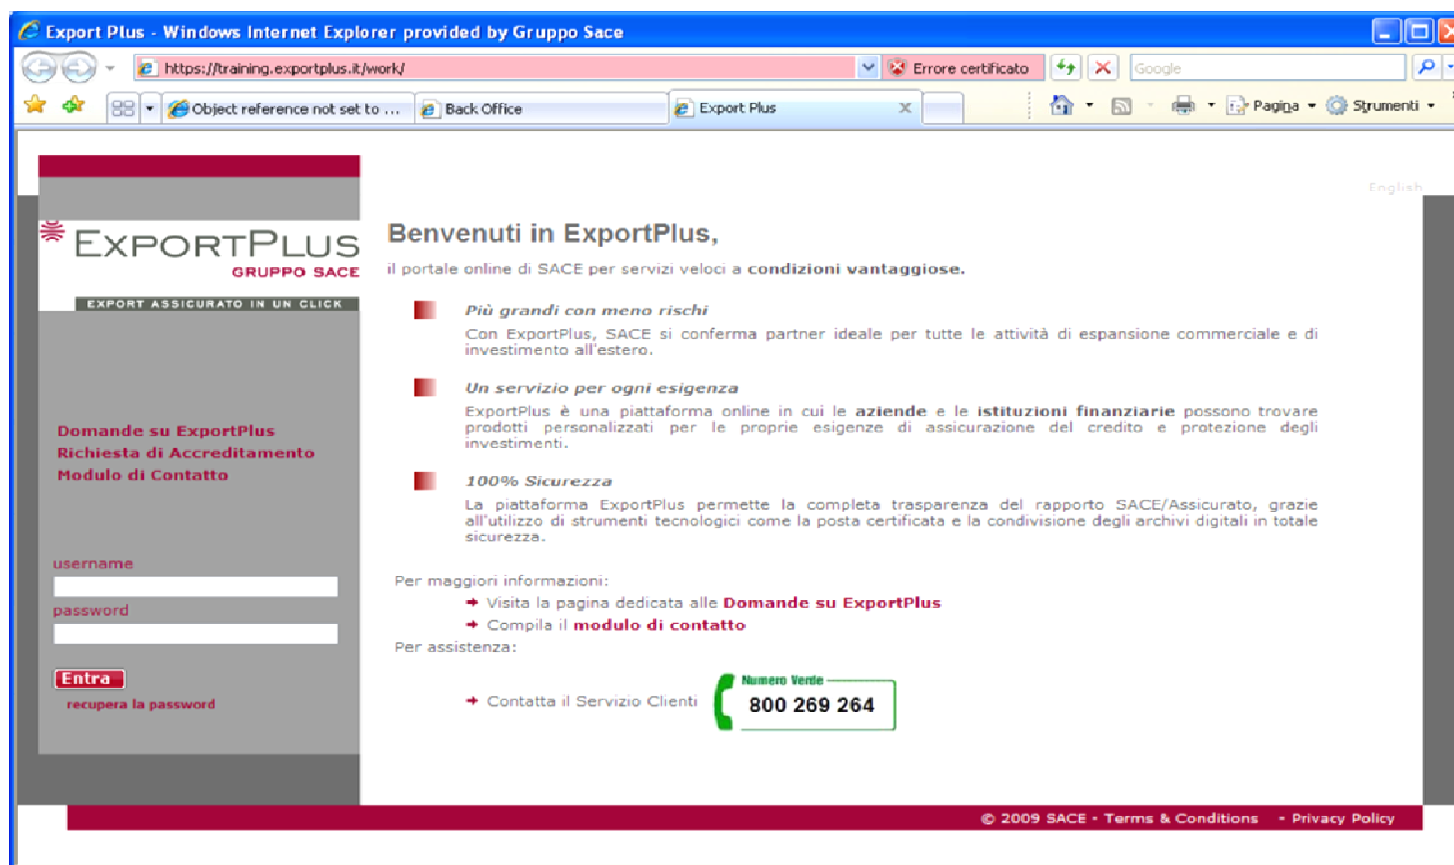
Export Plus - Windows Internet Explorer provided by Gruppo Sace

https://training.exportplus.it/work/

Errore certificato

Google

Object reference not set to ...

Back Office

Export Plus

Pagina

Strumenti

English

EXPORTPLUS
GRUPPO SACE
EXPORT ASSICURATO IN UN CLICK

Domande su ExportPlus
Richiesta di Accreditamento
Modulo di Contatto

username

password

Entra

recupera la password

Benvenuti in ExportPlus,

il portale online di SACE per servizi veloci a condizioni vantaggiose.

Più grandi con meno rischi

Con ExportPlus, SACE si conferma partner ideale per tutte le attività di espansione commerciale e di investimento all'estero.

Un servizio per ogni esigenza

ExportPlus è una piattaforma online in cui le aziende e le istituzioni finanziarie possono trovare prodotti personalizzati per le proprie esigenze di assicurazione del credito e protezione degli investimenti.

100% Sicurezza

La piattaforma ExportPlus permette la completa trasparenza del rapporto SACE/Assicurato, grazie all'utilizzo di strumenti tecnologici come la posta certificata e la condivisione degli archivi digitali in totale sicurezza.

Per maggiori informazioni:

Visita la pagina dedicata alle Domande su ExportPlus

Compila il modulo di contatto

Per assistenza:

Contatta il Servizio Clienti

Numero Verde
800 269 264

© 2009 SACE - Terms & Conditions - Privacy Policy